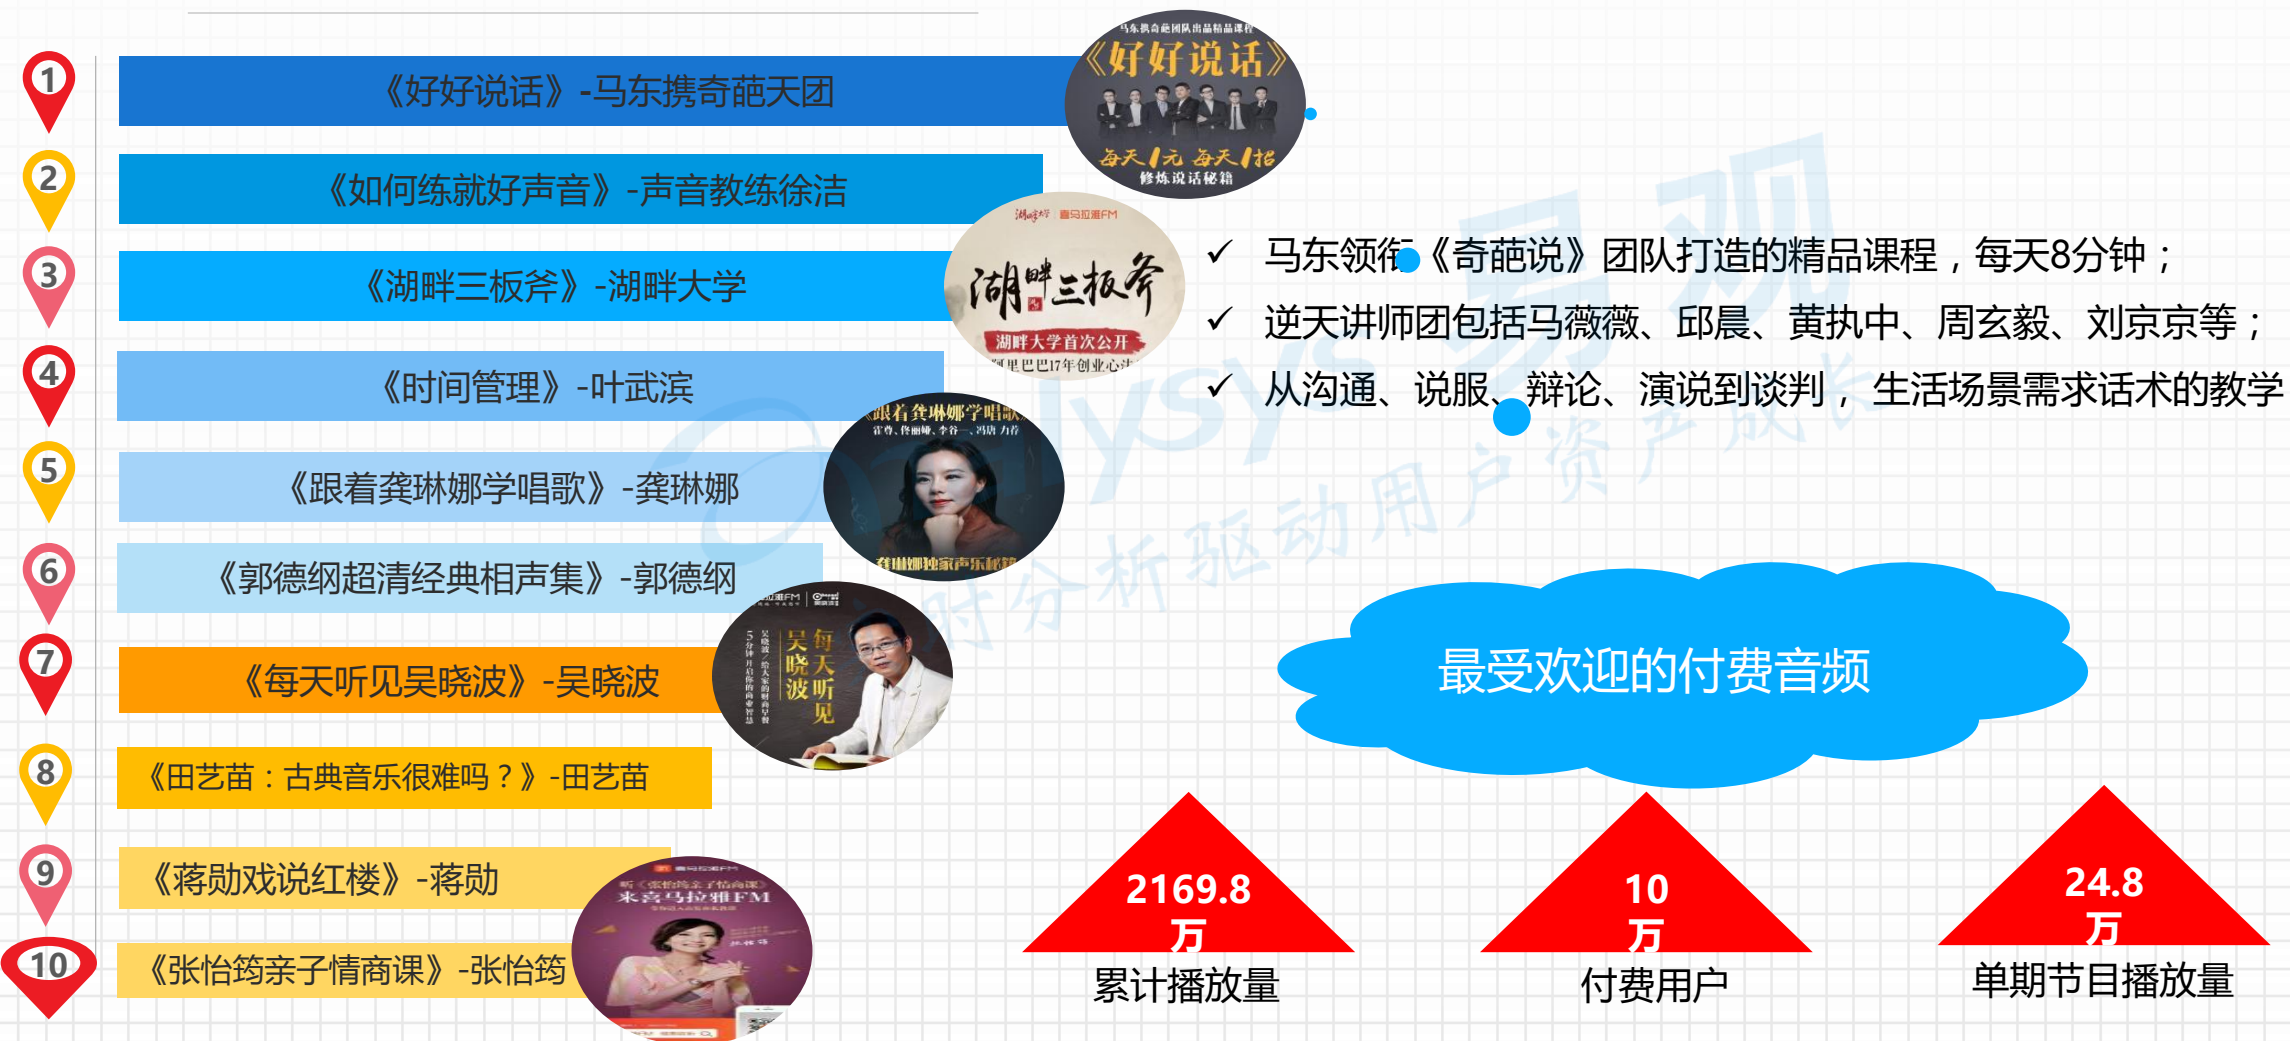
1
《好好说话》-马东携奇葩天团

2
《如何练就好声音》-声音教练徐洁

3
《湖畔三板斧》-湖畔大学

4
《时间管理》-叶武滨

5
《跟着龚琳娜学唱歌》-龚琳娜

6
《郭德纲超清经典相声集》-郭德纲

7
《每天听见吴晓波》-吴晓波

8
《田艺苗：古典音乐很难吗？》-田艺苗

9
《蒋勋戏说红楼》-蒋勋

10
《张怡筠亲子情商课》-张怡筠

马东携奇葩团队出品精品课程
《好好说话》
每天1元 每天1招
修炼说话秘籍

湖畔大学 喜马拉雅FM
湖畔三板斧
湖畔大学首次公开
阿里巴巴17年创业心法

跟着龚琳娜学唱歌
龚琳娜独家声乐秘籍

每天听见吴晓波

来喜马拉雅FM

✓ 马东领衔《奇葩说》团队打造的精品课程，每天8分钟；
✓ 逆天讲师团包括马薇薇、邱晨、黄执中、周玄毅、刘京京等；
✓ 从沟通、说服、辩论、演说到谈判，生活场景需求话术的教学

最受欢迎的付费音频

2169.8万
累计播放量

10万
付费用户

24.8万
单期节目播放量

易观 analysys 分析驱动用户资产成长